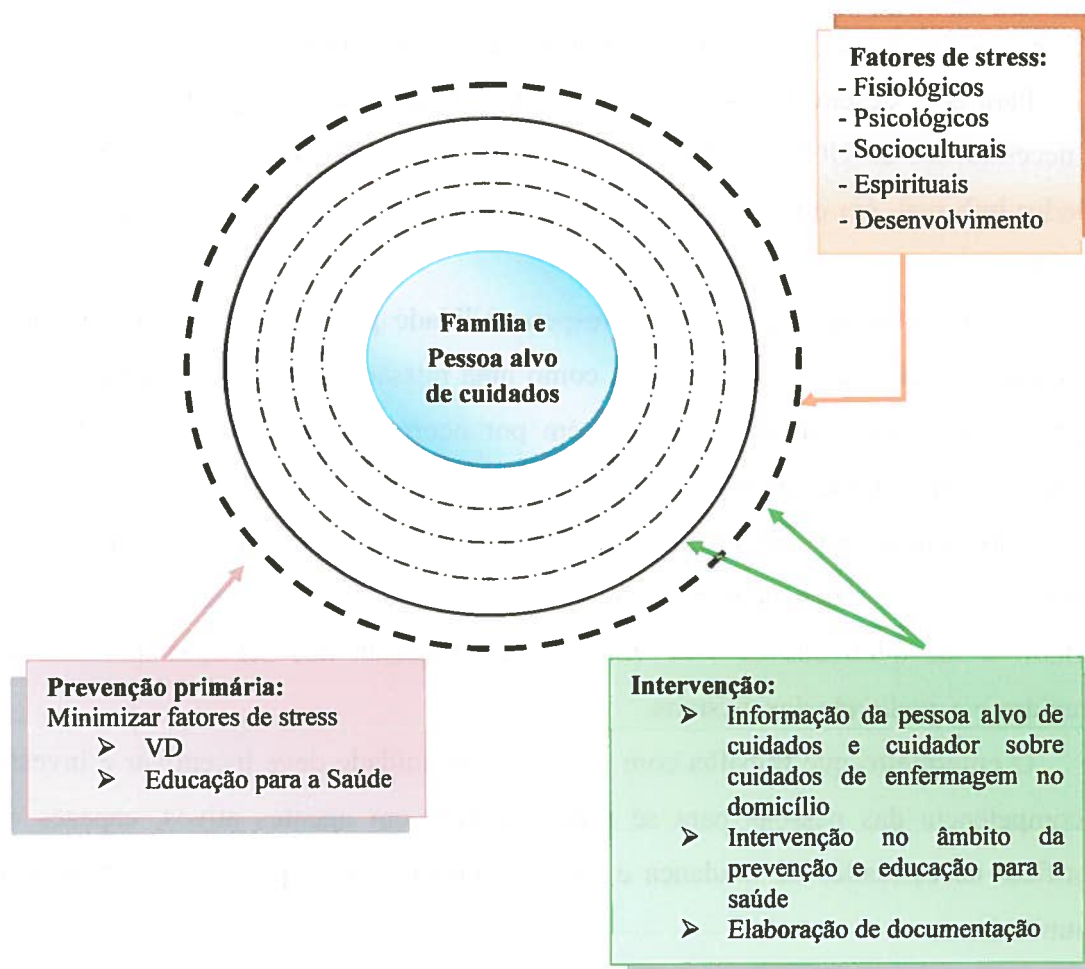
Fatores de stress:
- Fisiológicos
- Psicológicos
- Socioculturais
- Espirituais
- Desenvolvimento

Família e Pessoa alvo de cuidados

Prevenção primária:
Minimizar fatores de stress
➢ VD
➢ Educação para a Saúde

Intervenção:
➢ Informação da pessoa alvo de cuidados e cuidador sobre cuidados de enfermagem no domicílio
➢ Intervenção no âmbito da prevenção e educação para a saúde
➢ Elaboração de documentação